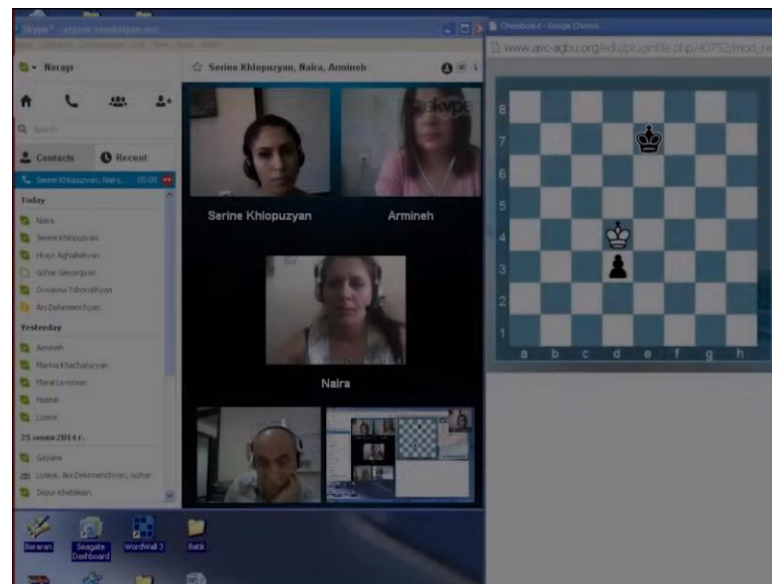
Skype™ - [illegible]

Norayr

Search

Contacts

Recent

Serine Khlopuzyan, Naira, ... 00:06

Today

Naira

Serine Khlopuzyan

Hour Aghabekyan

Gohar Gevorgyan

Ovsanna Tsheroukhyan

Ani Dekmenchyan

Yesterday

Armineh

Marina Khachaturyan

Maral Levonian

Hasmik

Lusine

25 июня 2014 г.

Gayane

Lusine, Ani Dekmenchyan, Gohar...

Dzour Khetikian

Serine Khlopuzyan, Naira, Armineh

Skype

Serine Khlopuzyan

Armineh

Naira

Chessboard - Google Chrome

www.avc-agbu.org/edu/pluginfile.php/40752/mod_re

8
7
6
5
4
3
2
1
a b c d e f g h

Bararan

Seagate Dashboard

WordWall 3

Batik